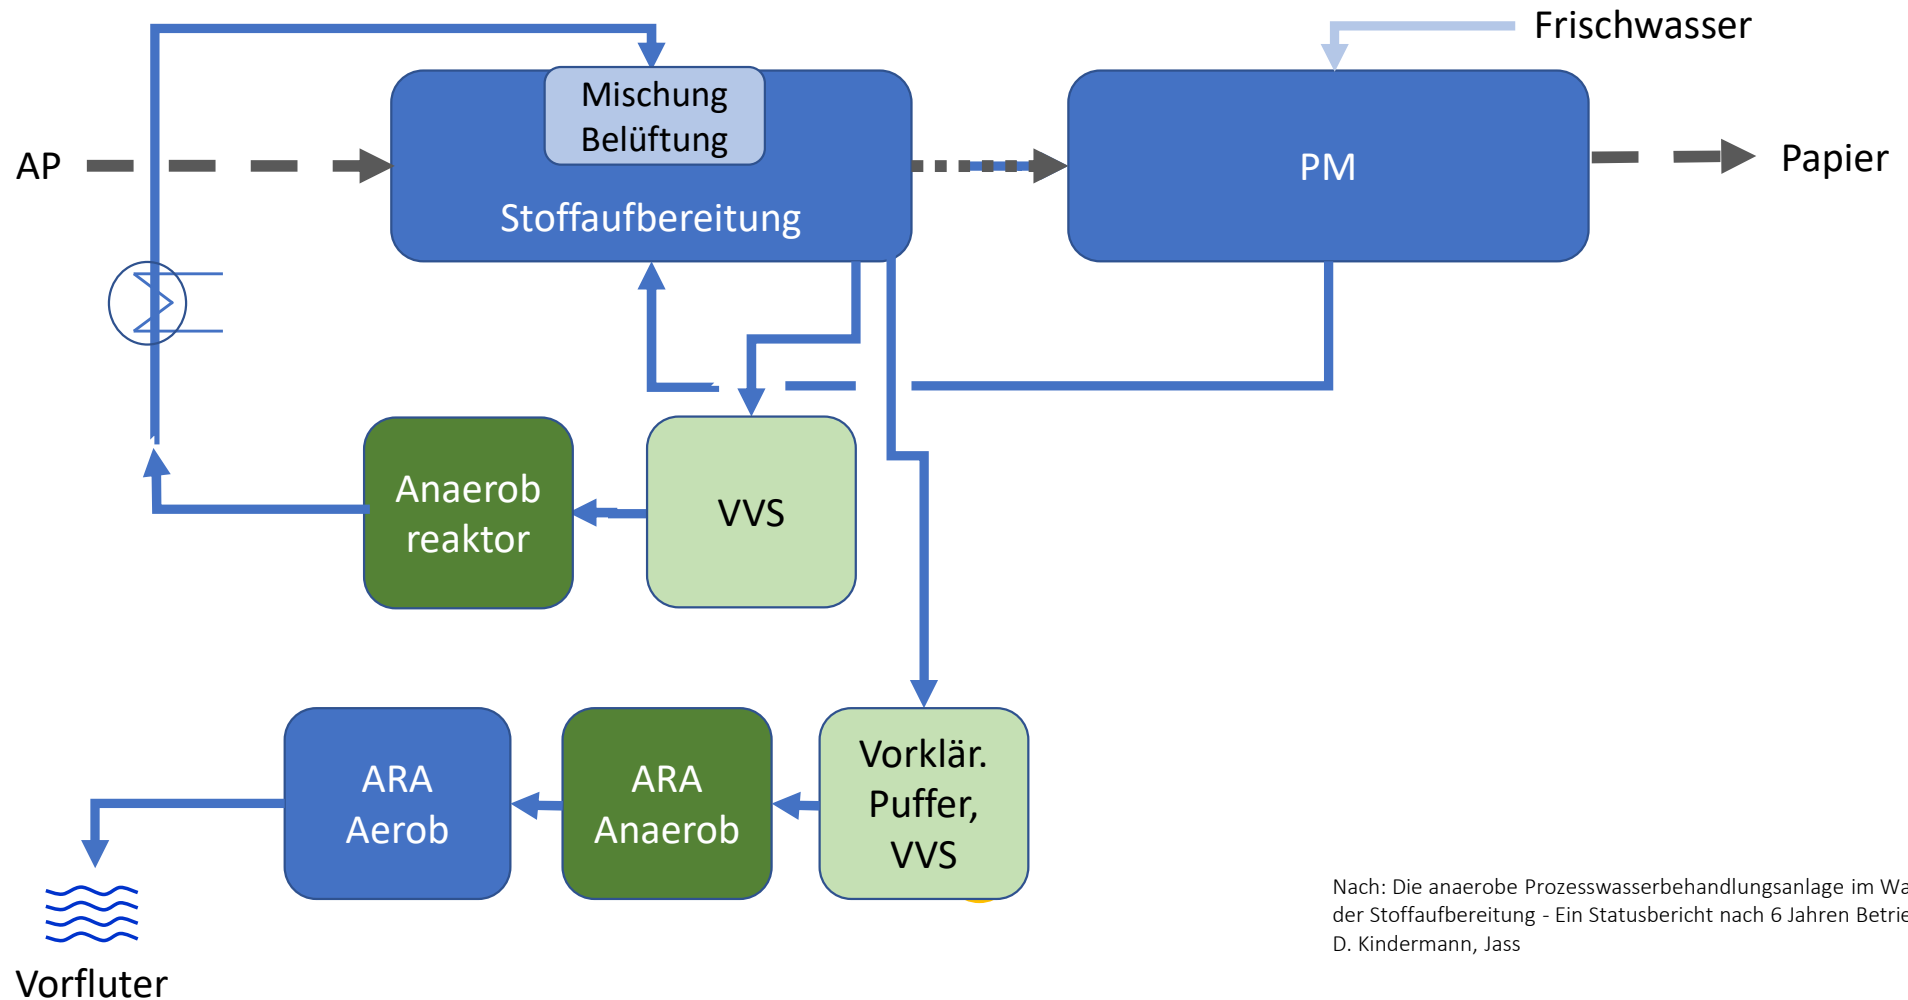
Frischwasser

Mischung
Belüftung

AP

Stoffaufbereitung

PM

Papier

Anaerob
reaktor

VVS

ARA
Aerob

ARA
Anaerob

Vorklär.
Puffer,
VVS

Vorfluter

Nach: Die anaerobe Prozesswasserbehandlungsanlage im Wa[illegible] der Stoffaufbereitung - Ein Statusbericht nach 6 Jahren Betrie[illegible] D. Kindermann, Jass